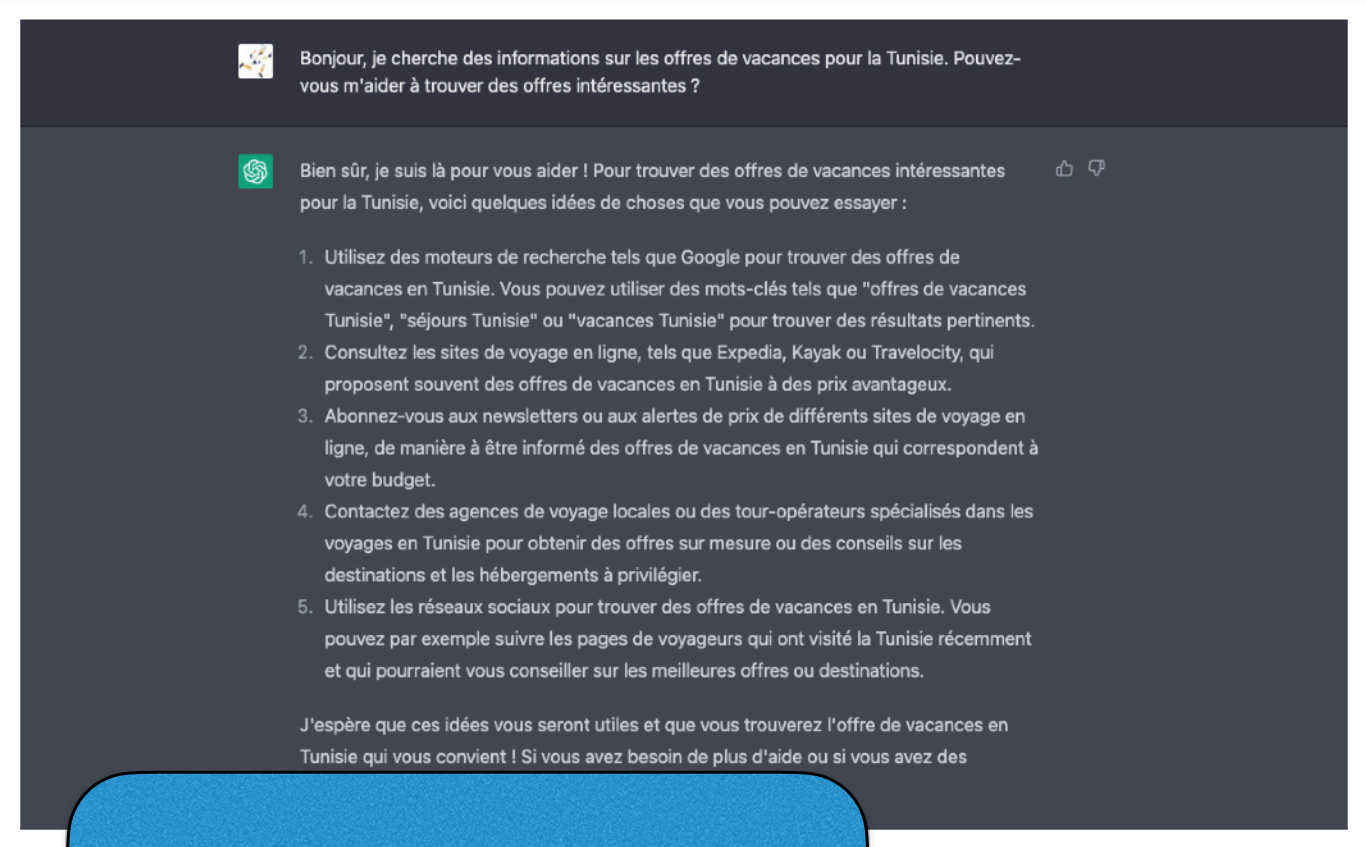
Bonjour, je cherche des informations sur les offres de vacances pour la Tunisie. Pouvez-vous m'aider à trouver des offres intéressantes ?

Bien sûr, je suis là pour vous aider ! Pour trouver des offres de vacances intéressantes pour la Tunisie, voici quelques idées de choses que vous pouvez essayer :

1. Utilisez des moteurs de recherche tels que Google pour trouver des offres de vacances en Tunisie. Vous pouvez utiliser des mots-clés tels que "offres de vacances Tunisie", "séjours Tunisie" ou "vacances Tunisie" pour trouver des résultats pertinents.
2. Consultez les sites de voyage en ligne, tels que Expedia, Kayak ou Travelocity, qui proposent souvent des offres de vacances en Tunisie à des prix avantageux.
3. Abonnez-vous aux newsletters ou aux alertes de prix de différents sites de voyage en ligne, de manière à être informé des offres de vacances en Tunisie qui correspondent à votre budget.
4. Contactez des agences de voyage locales ou des tour-opérateurs spécialisés dans les voyages en Tunisie pour obtenir des offres sur mesure ou des conseils sur les destinations et les hébergements à privilégier.
5. Utilisez les réseaux sociaux pour trouver des offres de vacances en Tunisie. Vous pouvez par exemple suivre les pages de voyageurs qui ont visité la Tunisie récemment et qui pourraient vous conseiller sur les meilleures offres ou destinations.

J'espère que ces idées vous seront utiles et que vous trouverez l'offre de vacances en Tunisie qui vous convient ! Si vous avez besoin de plus d'aide ou si vous avez des